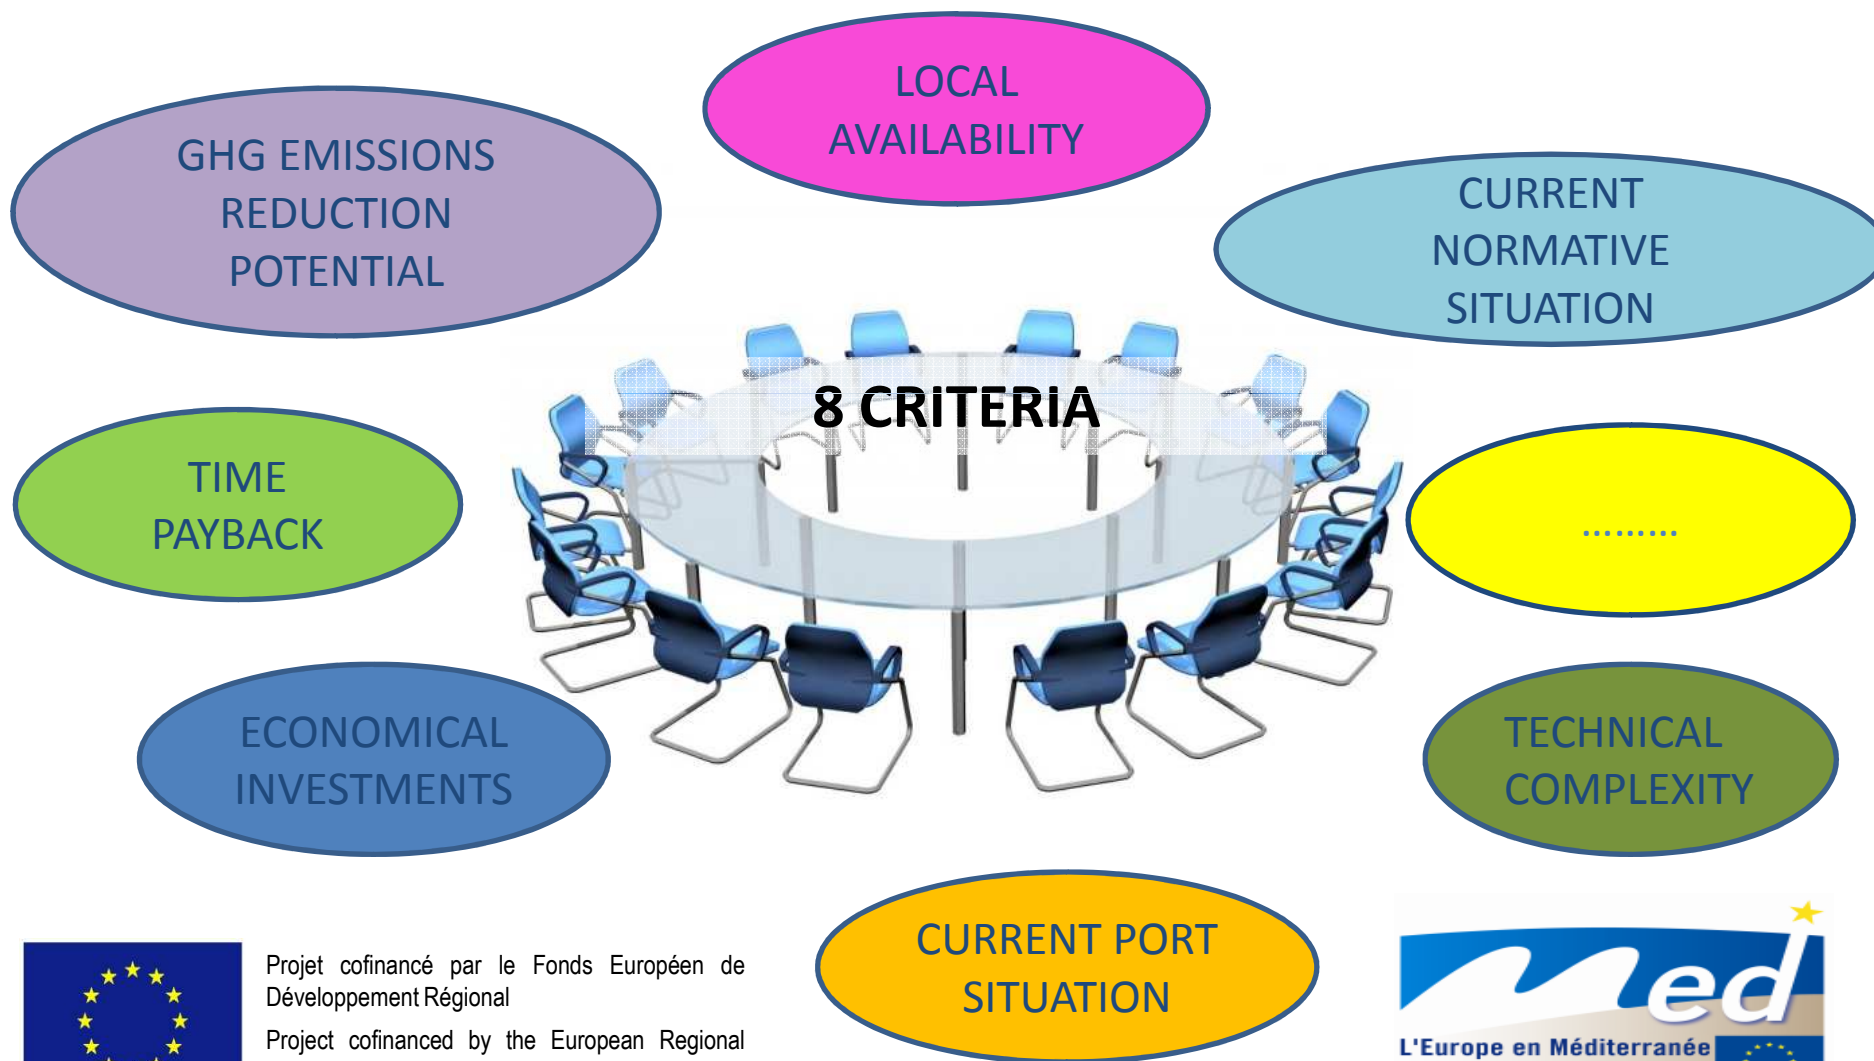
LOCAL AVAILABILITY

GHG EMISSIONS REDUCTION POTENTIAL

CURRENT NORMATIVE SITUATION

8 CRITERIA

TIME PAYBACK

.........

ECONOMICAL INVESTMENTS

TECHNICAL COMPLEXITY

Projet cofinancé par le Fonds Européen de Développement Régional

Project cofinanced by the European Regional

CURRENT PORT SITUATION

med

L'Europe en Méditerranée